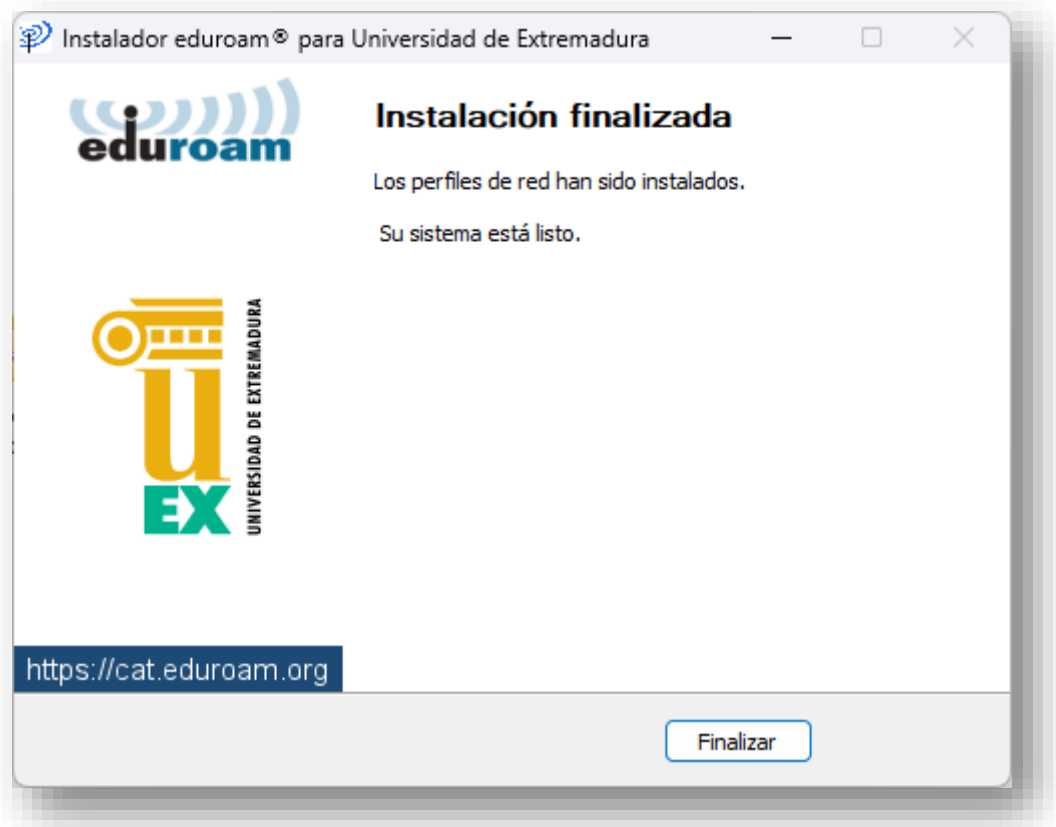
Instalador eduroam® para Universidad de Extremadura

eduroam

Instalación finalizada

Los perfiles de red han sido instalados.

Su sistema está listo.

UEX

UNIVERSIDAD DE EXTREMADURA

https://cat.eduroam.org

Finalizar